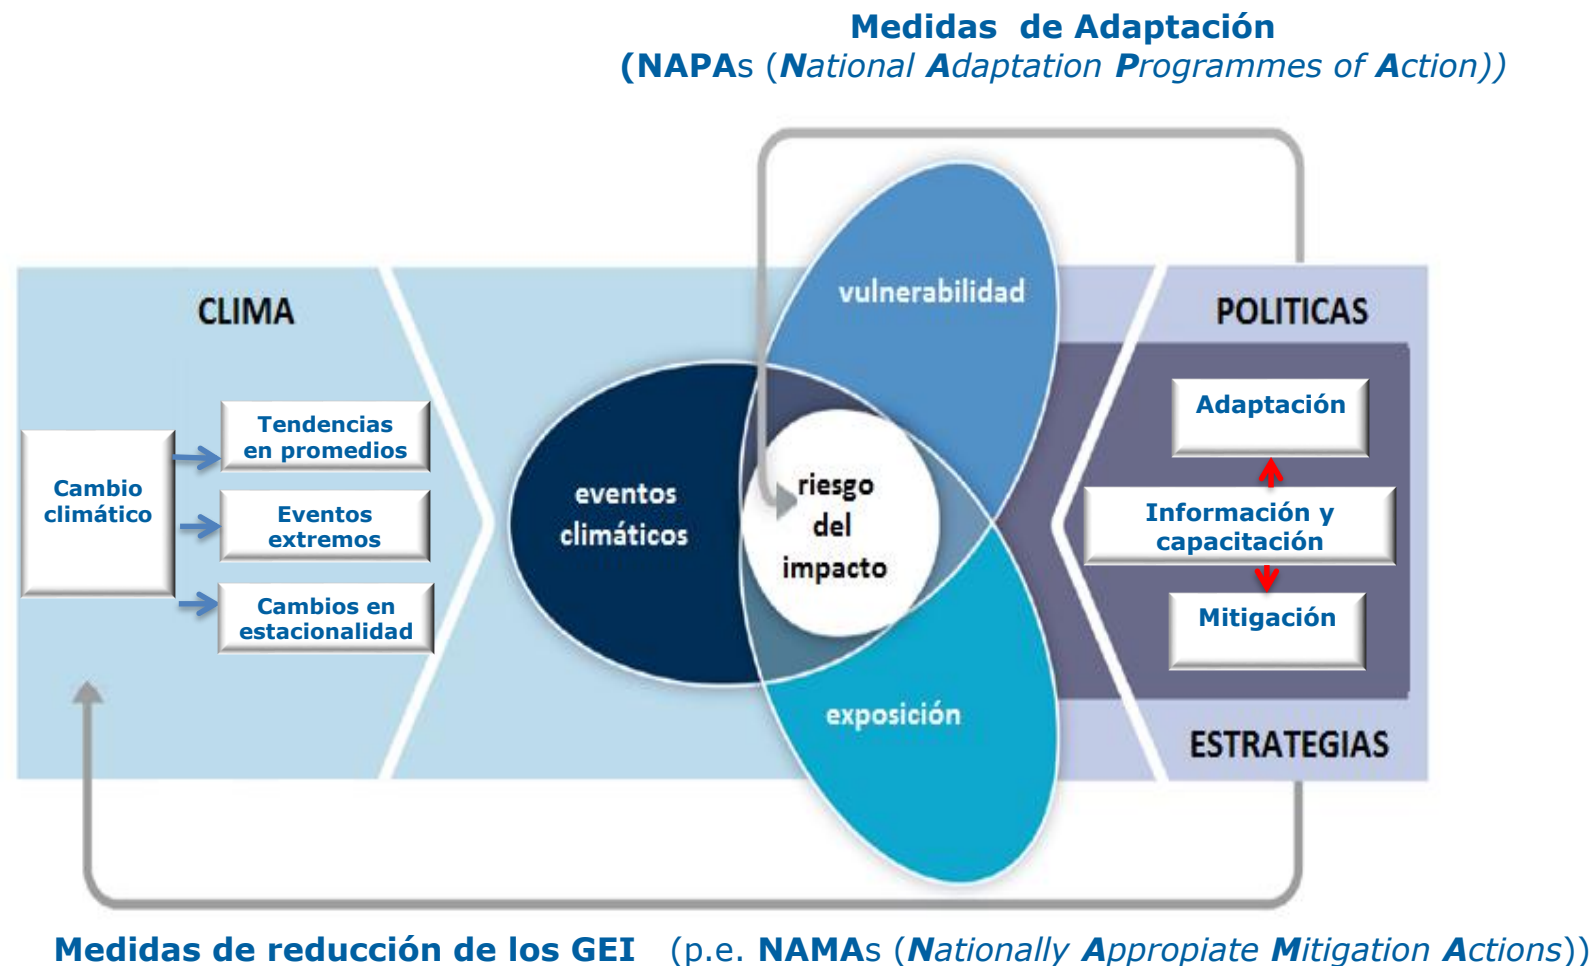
Medidas de Adaptación
(NAPAs (National Adaptation Programmes of Action))

CLIMA

Cambio climático

Tendencias en promedios

Eventos extremos

Cambios en estacionalidad

vulnerabilidad

eventos climáticos

riesgo del impacto

exposición

POLITICAS

Adaptación

Información y capacitación

Mitigación

ESTRATEGIAS

Medidas de reducción de los GEI (p.e. NAMAs (Nationally Appropiate Mitigation Actions))